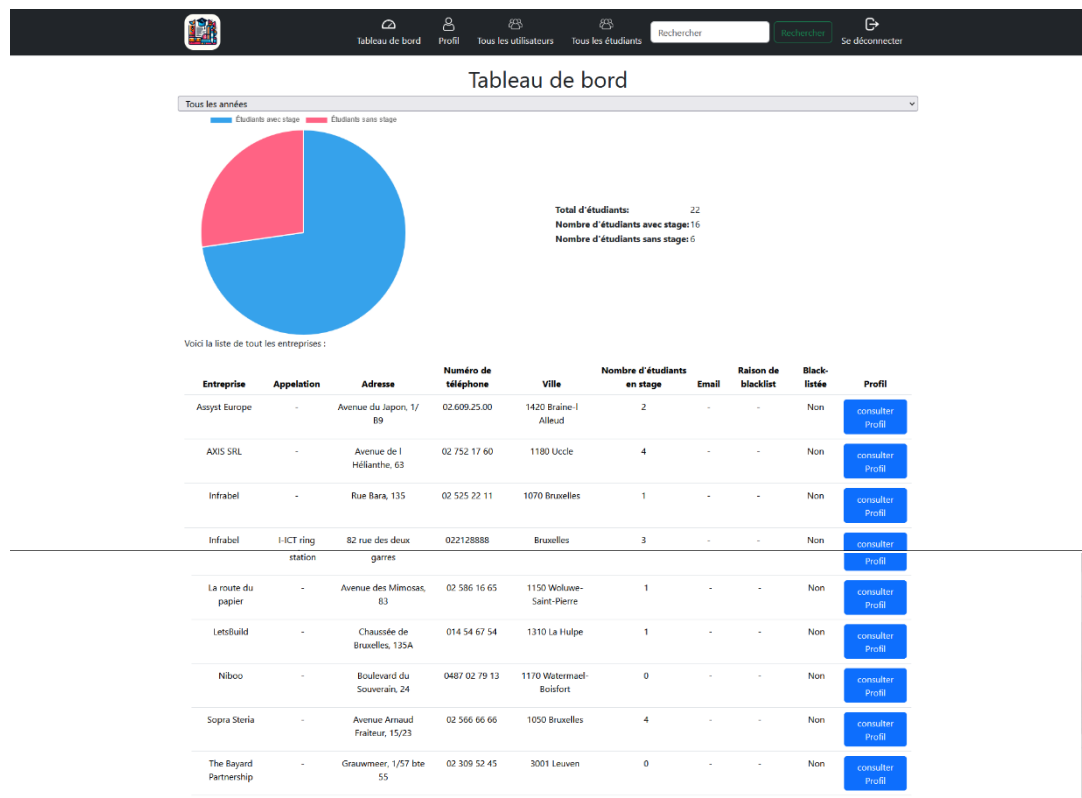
Tableau de bord Profil Tous les utilisateurs Tous les étudiants Rechercher Rechercher Se déconnecter

Tableau de bord

Tous les années

Étudiants avec stage Étudiants sans stage

Total d'étudiants: 22
Nombre d'étudiants avec stage: 16
Nombre d'étudiants sans stage: 6

Voici la liste de tout les entreprises :

| Entreprise | Appelation | Adresse | Numéro de téléphone | Ville | Nombre d'étudiants en stage | Email | Raison de blacklist | Black-listée | Profil |
|---|---|---|---|---|---|---|---|---|---|
| Assyst Europe | - | Avenue du Japon, 1/B9 | 02.609.25.00 | 1420 Braine-l Alleud | 2 | - | - | Non | consulter Profil |
| AXIS SRL | - | Avenue de l Hélianthe, 63 | 02 752 17 60 | 1180 Uccle | 4 | - | - | Non | consulter Profil |
| Infrabel | - | Rue Bara, 135 | 02 525 22 11 | 1070 Bruxelles | 1 | - | - | Non | consulter Profil |
| Infrabel | I-ICT ring station | 82 rue des deux garres | 022128888 | Bruxelles | 3 | - | - | Non | consulter Profil |
| La route du papier | - | Avenue des Mimosas, 83 | 02 586 16 65 | 1150 Woluwe-Saint-Pierre | 1 | - | - | Non | consulter Profil |
| LetsBuild | - | Chaussée de Bruxelles, 135A | 014 54 67 54 | 1310 La Hulpe | 1 | - | - | Non | consulter Profil |
| Niboo | - | Boulevard du Souverain, 24 | 0487 02 79 13 | 1170 Watermael-Boisfort | 0 | - | - | Non | consulter Profil |
| Sopra Steria | - | Avenue Arnaud Fraiteur, 15/23 | 02 566 66 66 | 1050 Bruxelles | 4 | - | - | Non | consulter Profil |
| The Bayard Partnership | - | Grauwmeer, 1/57 bte 55 | 02 309 52 45 | 3001 Leuven | 0 | - | - | Non | consulter Profil |